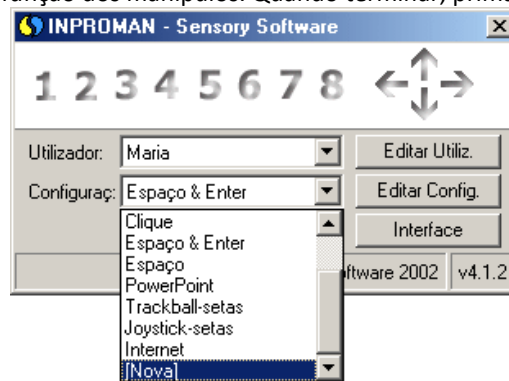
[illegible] dos manípulos. Quando terminar, prim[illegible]

INPROMAN - Sensory Software

1 2 3 4 5 6 7 8

Utilizador: Maria

Editar Utiliz.

Configuraç: Espaço & Enter

Editar Config.

Clique
Espaço & Enter
Espaço
PowerPoint
Trackball-setas
Joystick-setas
Internet
[Nova]

Interface

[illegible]ftware 2002 v4.1.2